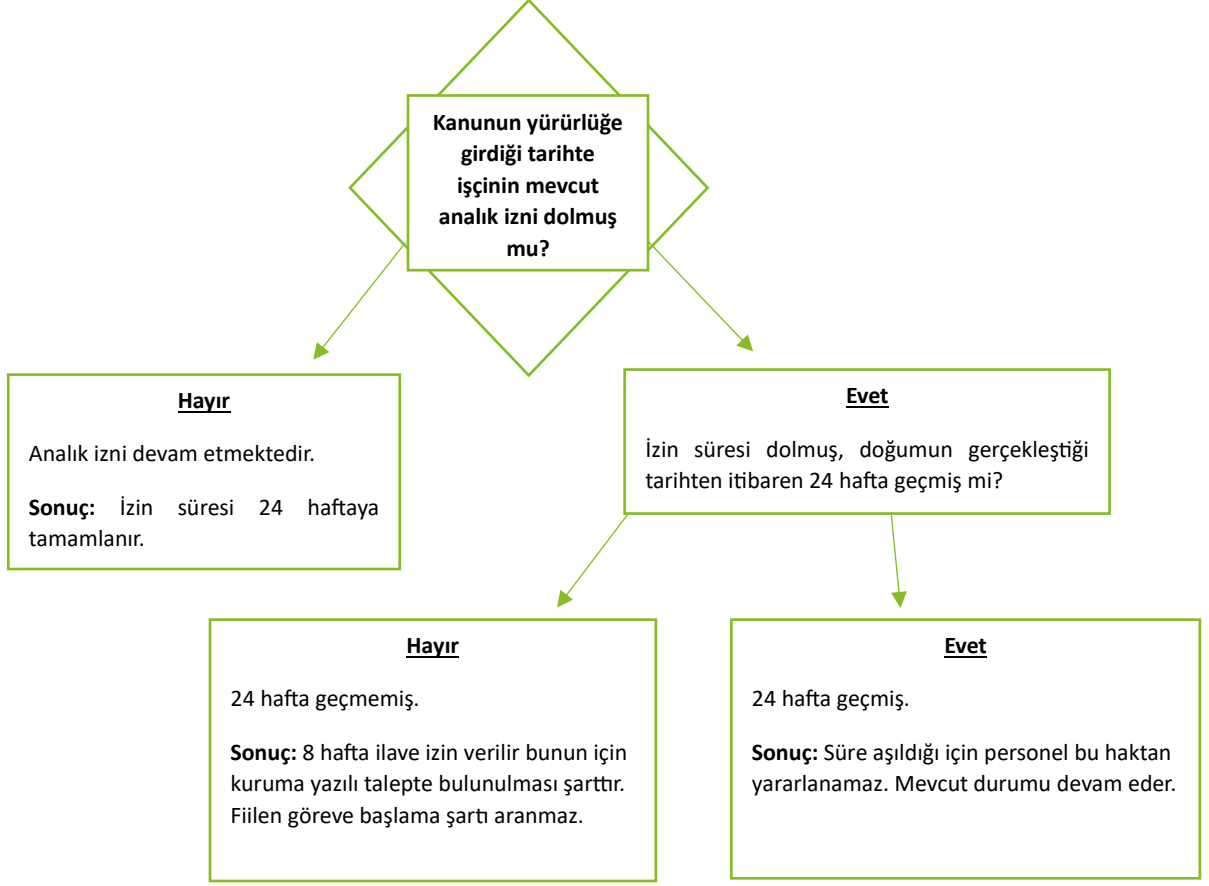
Kanunun yürürlüğe girdiği tarihte işçinin mevcut analık izni dolmuş mu?

Hayır

Analık izni devam etmektedir.

Sonuç: İzin süresi 24 haftaya tamamlanır.

Evet

İzin süresi dolmuş, doğumun gerçekleştiği tarihten itibaren 24 hafta geçmiş mi?

Hayır

24 hafta geçmemiş.

Sonuç: 8 hafta ilave izin verilir bunun için kuruma yazılı talepte bulunulması şarttır. Fiilen göreve başlama şartı aranmaz.

Evet

24 hafta geçmiş.

Sonuç: Süre aşıldığı için personel bu haktan yararlanamaz. Mevcut durumu devam eder.